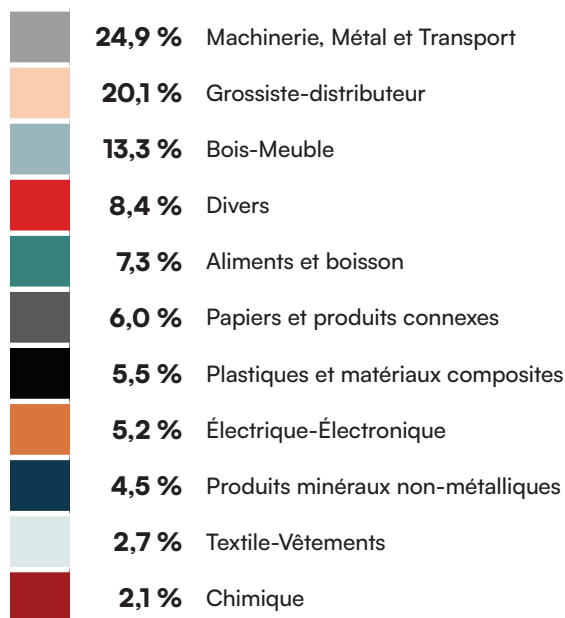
24,9 % Machinerie, Métal et Transport

20,1 % Grossiste-distributeur

13,3 % Bois-Meuble

8,4 % Divers

7,3 % Aliments et boisson

6,0 % Papiers et produits connexes

5,5 % Plastiques et matériaux composites

5,2 % Électrique-Électronique

4,5 % Produits minéraux non-métalliques

2,7 % Textile-Vêtements

2,1 % Chimique